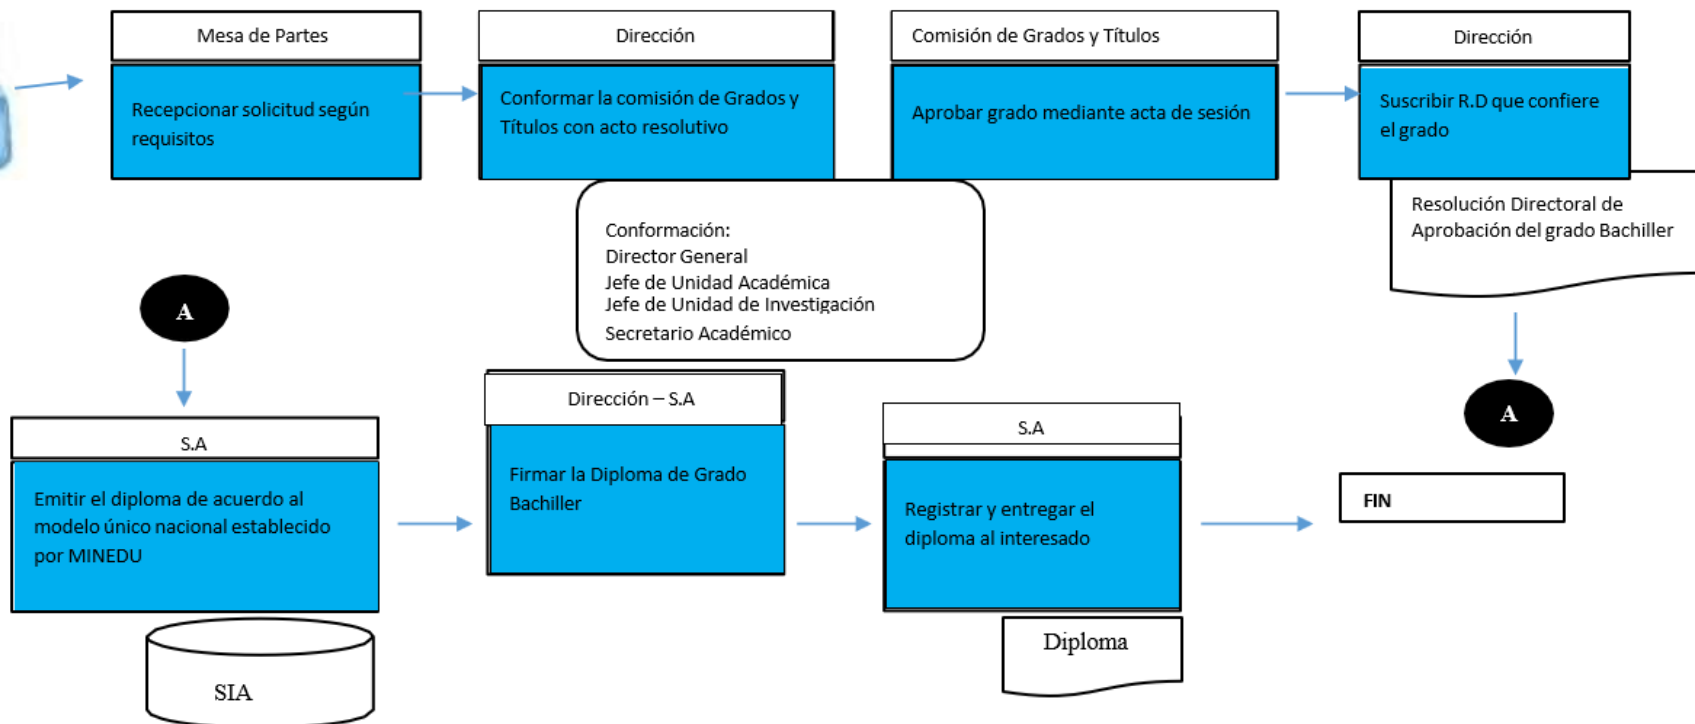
Mesa de Partes

Recepcionar solicitud según requisitos

Dirección

Conformar la comisión de Grados y Títulos con acto resolutivo

Comisión de Grados y Títulos

Aprobar grado mediante acta de sesión

Dirección

Suscribir R.D que confiere el grado

Resolución Directoral de Aprobación del grado Bachiller

Conformación:
Director General
Jefe de Unidad Académica
Jefe de Unidad de Investigación
Secretario Académico

A

A

S.A

Emitir el diploma de acuerdo al modelo único nacional establecido por MINEDU

SIA

Dirección – S.A

Firmar la Diploma de Grado Bachiller

S.A

Registrar y entregar el diploma al interesado

Diploma

FIN